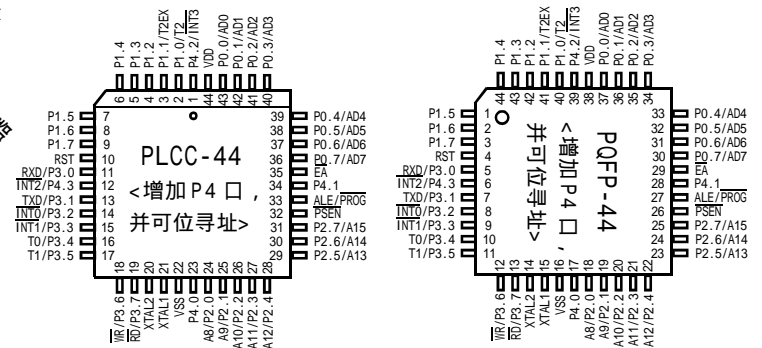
P1.4
P1.3
P1.2
P1.1/T2EX
P1.0/T2
P4.2/$\overline{INT3}$
VDD
P0.0/AD0
P0.1/AD1
P0.2/AD2
P0.3/AD3

6 5 4 3 2 1 44 43 42 41 40

P1.5 7
P1.6 8
P1.7 9
RST 10
RXD/P3.0 11
$\overline{INT2}$/P4.3 12
TXD/P3.1 13
$\overline{INT0}$/P3.2 14
$\overline{INT1}$/P3.3 15
T0/P3.4 16
T1/P3.5 17

PLCC-44
<增加P4口，
并可位寻址>

39 P0.4/AD4
38 P0.5/AD5
37 P0.6/AD6
36 P0.7/AD7
35 $\overline{EA}$
34 P4.1
33 ALE/$\overline{PROG}$
32 $\overline{PSEN}$
31 P2.7/A15
30 P2.6/A14
29 P2.5/A13

18 19 20 21 22 23 24 25 26 27 28

$\overline{WR}$/P3.6
$\overline{RD}$/P3.7
XTAL2
XTAL1
VSS
P4.0
A8/P2.0
A9/P2.1
A10/P2.2
A11/P2.3
A12/P2.4

P1.4
P1.3
P1.2
P1.1/T2EX
P1.0/T2
P4.2/$\overline{INT3}$
VDD
P0.0/AD0
P0.1/AD1
P0.2/AD2
P0.3/AD3

44 43 42 41 40 39 38 37 36 35 34

P1.5 1
P1.6 2
P1.7 3
RST 4
RXD/P3.0 5
$\overline{INT2}$/P4.3 6
TXD/P3.1 7
$\overline{INT0}$/P3.2 8
$\overline{INT1}$/P3.3 9
T0/P3.4 10
T1/P3.5 11

PQFP-44
<增加P4口，
并可位寻址>

33 P0.4/AD4
32 P0.5/AD5
31 P0.6/AD6
30 P0.7/AD7
29 $\overline{EA}$
28 P4.1
27 ALE/$\overline{PROG}$
26 $\overline{PSEN}$
25 P2.7/A15
24 P2.6/A14
23 P2.5/A13

12 13 14 15 16 17 18 19 20 21 22

$\overline{WR}$/P3.6
$\overline{RD}$/P3.7
XTAL2
XTAL1
VSS
P4.0
A8/P2.0
A9/P2.1
A10/P2.2
A11/P2.3
A12/P2.4